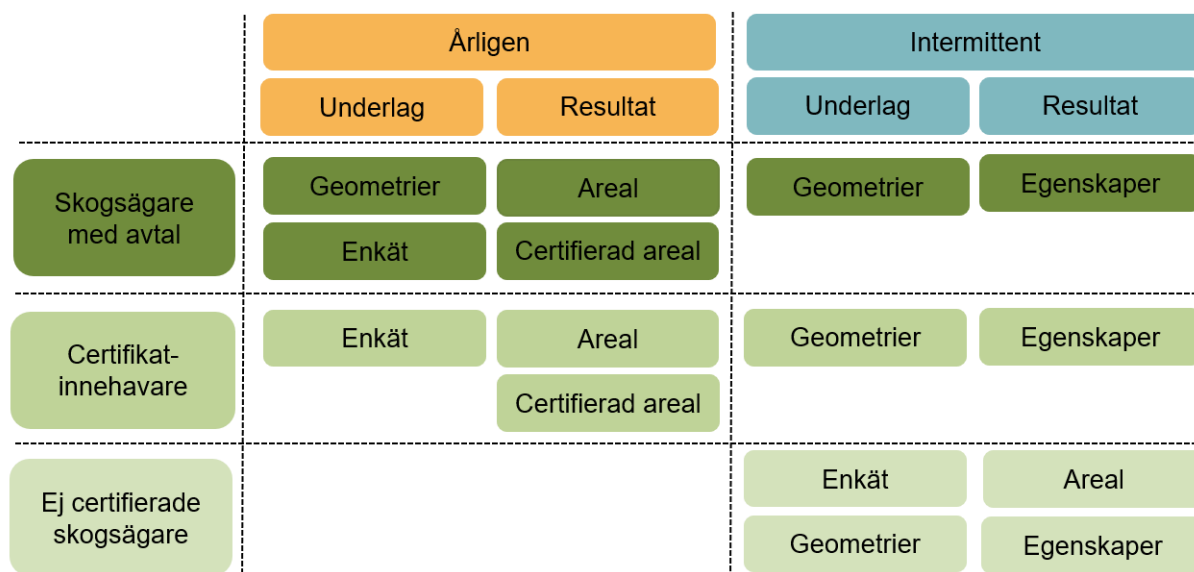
| | Årligen | | Intermittent | |
|---|---|---|---|---|
| | Underlag | Resultat | Underlag | Resultat |
| Skogsägare med avtal | Geometrier<br>Enkät | Areal<br>Certifierad areal | Geometrier | Egenskaper |
| Certifikat-innehavare | Enkät | Areal<br>Certifierad areal | Geometrier | Egenskaper |
| Ej certifierade skogsägare | | | Enkät<br>Geometrier | Areal<br>Egenskaper |